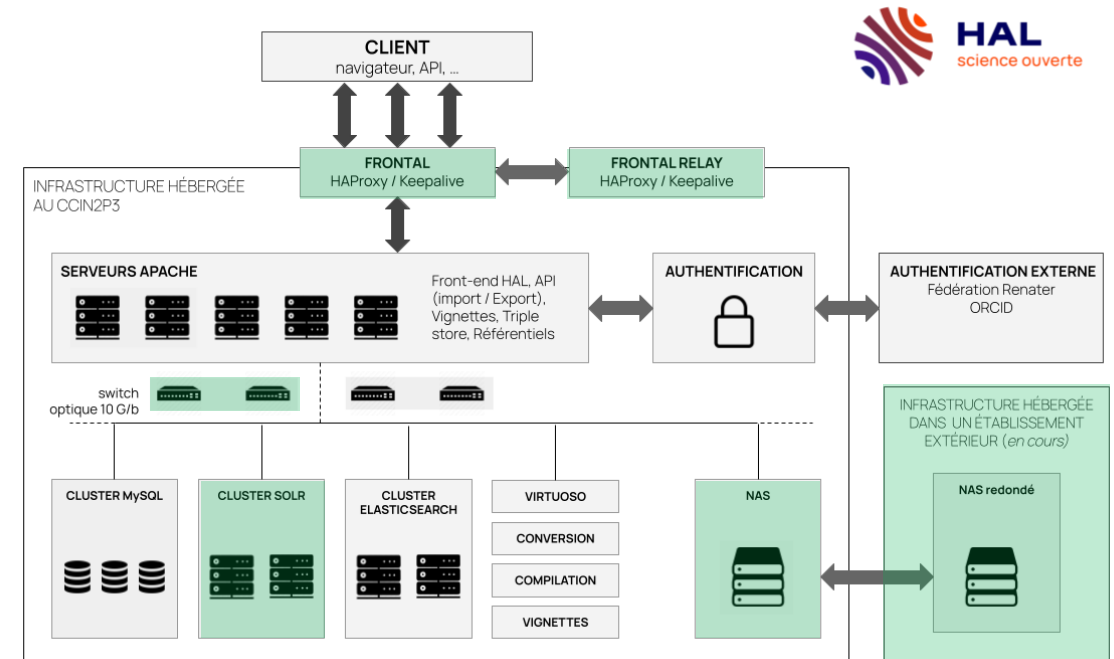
HAL
science ouverte

CLIENT
navigateur, API, ...

FRONTAL
HAProxy / Keepalive

FRONTAL RELAY
HAProxy / Keepalive

INFRASTRUCTURE HÉBERGÉE AU CCIN2P3

SERVEURS APACHE

Front-end HAL, API (import / Export), Vignettes, Triple store, Référentiels

AUTHENTIFICATION

AUTHENTIFICATION EXTERNE
Fédération Renater
ORCID

switch optique 10 G/b

INFRASTRUCTURE HÉBERGÉE DANS UN ÉTABLISSEMENT EXTÉRIEUR (en cours)

CLUSTER MySQL

CLUSTER SOLR

CLUSTER ELASTICSEARCH

VIRTUOSO

CONVERSION

COMPILATION

VIGNETTES

NAS

NAS redondé